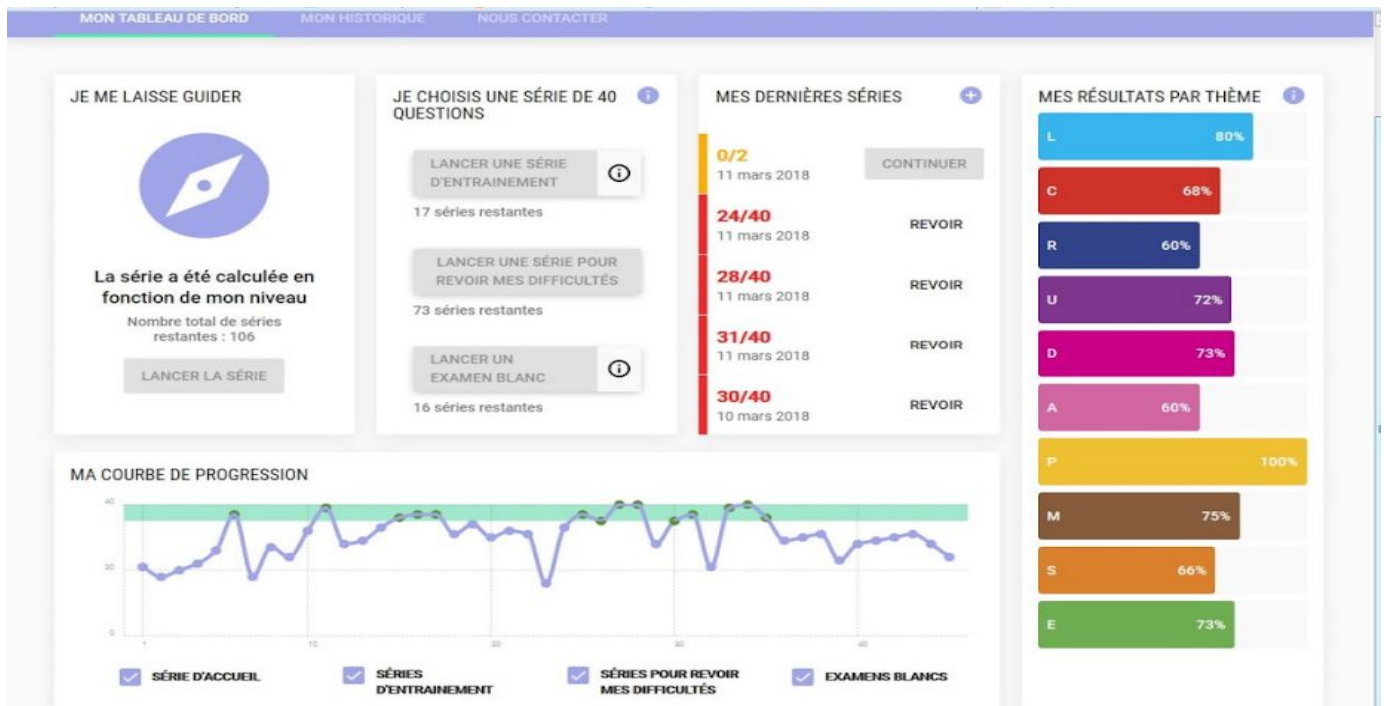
MON TABLEAU DE BORD MON HISTORIQUE NOUS CONTACTER

JE ME LAISSE GUIDER

La série a été calculée en fonction de mon niveau

Nombre total de séries restantes : 106

LANCER LA SÉRIE

JE CHOISIS UNE SÉRIE DE 40 QUESTIONS

LANCER UNE SÉRIE D'ENTRAINEMENT

17 séries restantes

LANCER UNE SÉRIE POUR REVOIR MES DIFFICULTÉS

73 séries restantes

LANCER UN EXAMEN BLANC

16 séries restantes

MES DERNIÈRES SÉRIES

0/2
11 mars 2018
CONTINUER

24/40
11 mars 2018
REVOIR

28/40
11 mars 2018
REVOIR

31/40
11 mars 2018
REVOIR

30/40
10 mars 2018
REVOIR

MES RÉSULTATS PAR THÈME

| | |
|---|---|
| L | 80% |
| C | 68% |
| R | 60% |
| U | 72% |
| D | 73% |
| A | 60% |
| P | 100% |
| M | 75% |
| S | 66% |
| E | 73% |

MA COURBE DE PROGRESSION

40
20
0
1 10 20 30 40

SÉRIE D'ACCUEIL
SÉRIES D'ENTRAINEMENT
SÉRIES POUR REVOIR MES DIFFICULTÉS
EXAMENS BLANCS